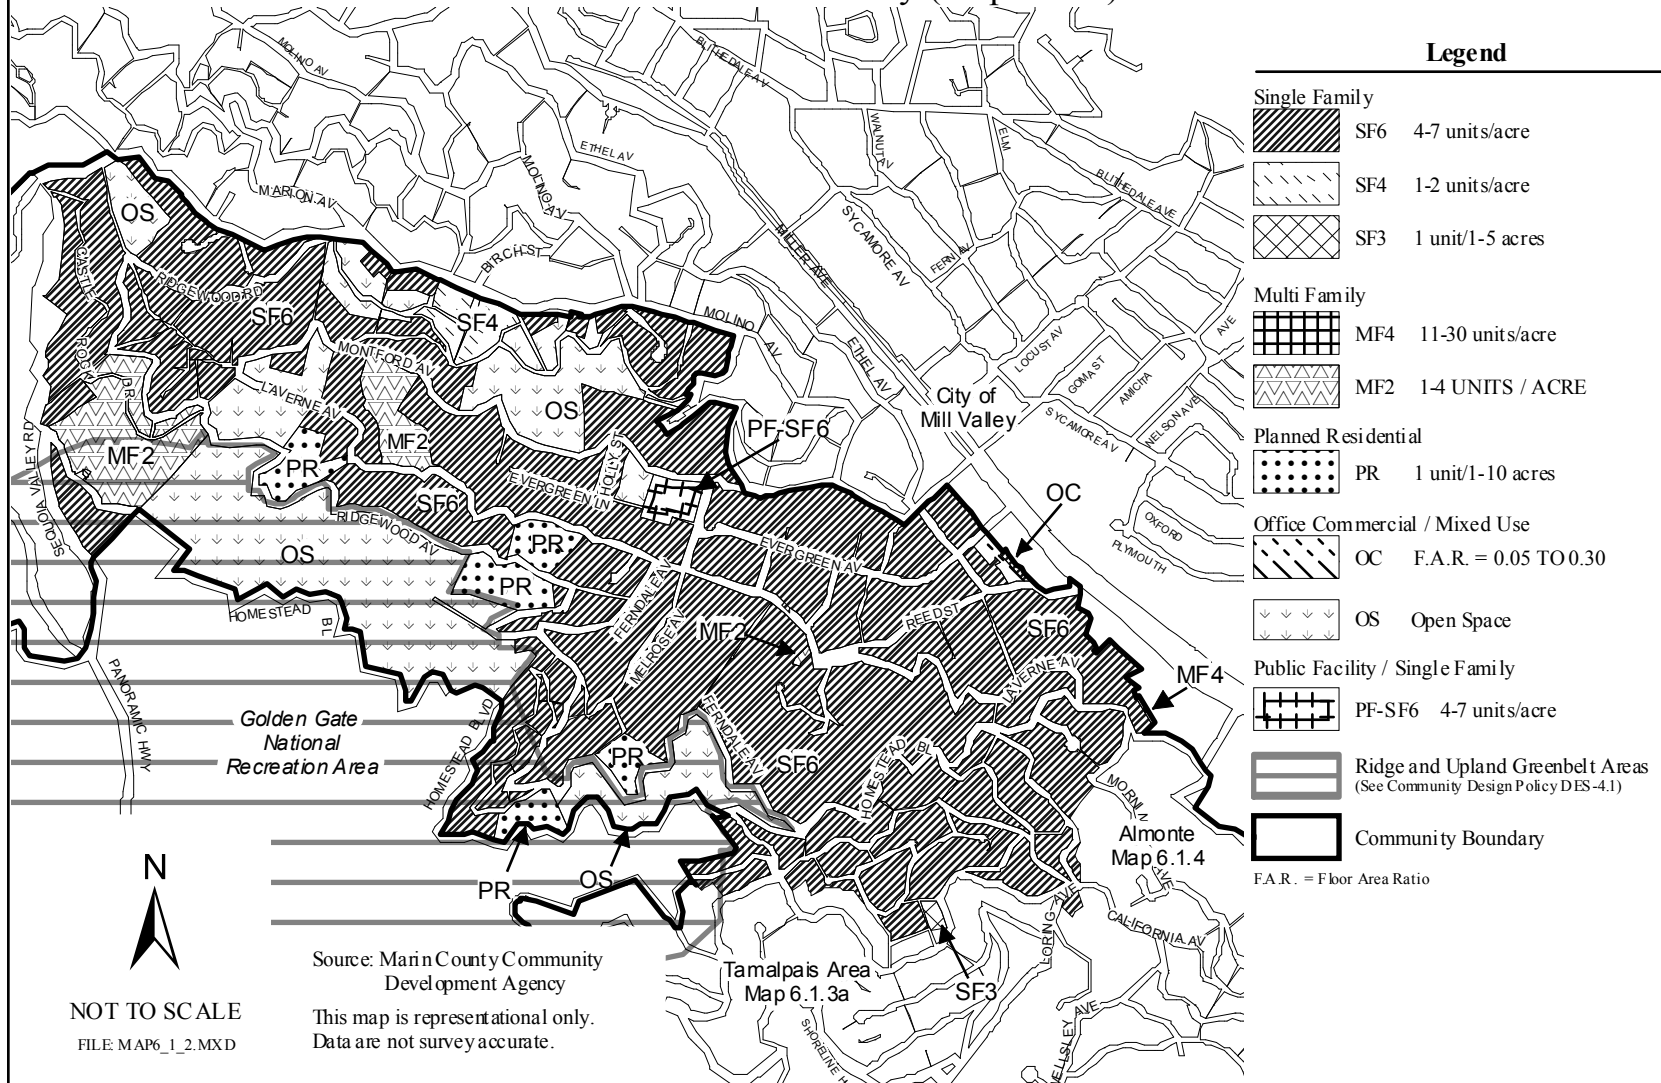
Legend

Single Family
SF6 4-7 units/acre
SF4 1-2 units/acre
SF3 1 unit/1-5 acres

Multi Family
MF4 11-30 units/acre
MF2 1-4 UNITS / ACRE

Planned Residential
PR 1 unit/1-10 acres

Office Commercial / Mixed Use
OC F.A.R. = 0.05 TO 0.30

OS Open Space

Public Facility / Single Family
PF-SF6 4-7 units/acre

Ridge and Upland Greenbelt Areas
(See Community Design Policy DES-4.1)

Community Boundary

F.A.R. = Floor Area Ratio

MOLINO AV
BLITHEDALE AV
ETHEL AV
MARION AV
MOLINO AV
WALNUT AV
ELM
BLITHEDALE AVE
SYCAMORE AV
MILLER AVE
FERN AV
BIRCH ST
CASTLE ROCK DR
RIDGEWOOD RD
MONTFORD AV
MOLINO AV
ETHEL AV
LOCUST AV
GOMAS ST
AMICITA
AVE
LAVERNE AV
SEQUOIA VALLEY RD
SYCAMORE AV
NELSON AVE
EVERGREEN LN
HOLLY ST
RIDGEWOOD AV
EVERGREEN AV
OXFORD
PLYMOUTH
HOMESTEAD BL
FERNDALE AV
MELROSE AV
REED ST
LAVERNE AV
PANORAMIC HWY
HOMESTEAD BLVD
FERNDALE AV
HOMESTEAD BL
MORNING SUN AVE
LORING AVE
CALIFORNIA AV
SHORELINE HWY
WELLESLEY AVE

OS
SF6
SF4
OS
MF2
MF2
PR
PF-SF6
City of Mill Valley
OC
SF6
PR
OS
PR
MF2
SF6
MF4
PR
SF6
PR
OS
SF3

Golden Gate National Recreation Area

Almonte Map 6.1.4

Tamalpais Area Map 6.1.3a

N

NOT TO SCALE
FILE: MAP6_1_2.MXD

Source: Marin County Community Development Agency
This map is representational only. Data are not survey accurate.